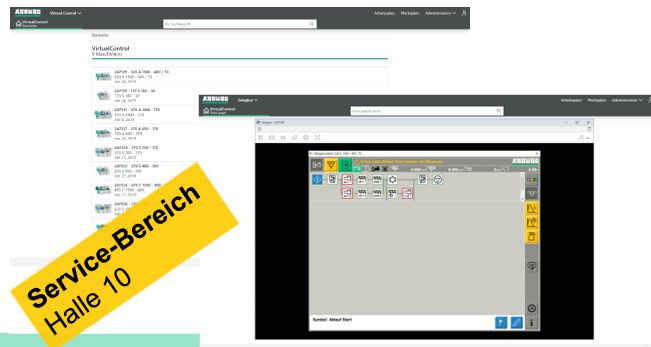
ARBURG Virtual Control

VirtualControl
Startseite

Ihr Suchbegriff

Arbeitsplatz Marktplatz Administration

Startseite

VirtualControl
9 Maschine(n)

247109 - 520 A 1500 - 400 / 70
520 A 1500 - 400 / 70
Jan 24, 2019

247104 - 170 S 180 - 30
170 S 180 - 30
Jan 24, 2019

247115 - 470 A 1000 - 170
470 A 1000 - 170
Jan 24, 2019

247217 - 370 A 600 - 170
370 A 600 - 170
Jan 24, 2019

247220 - 370 S 700 - 170
370 S 700 - 170
Jan 17, 2019

247203 - 270 S 400 - 100
270 S 400 - 100
Jan 17, 2019

247204 - 470 S 1000 - 400
470 T 1500 - 400
Jan 17, 2019

247106 - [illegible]
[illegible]

ARBURG Integrica

VirtualControl
Start page

Your search term

Arbeitsplatz Marktplatz Administration

Selogica - 247104

Symbol: Ablauf Start

Service-Bereich
Halle 10